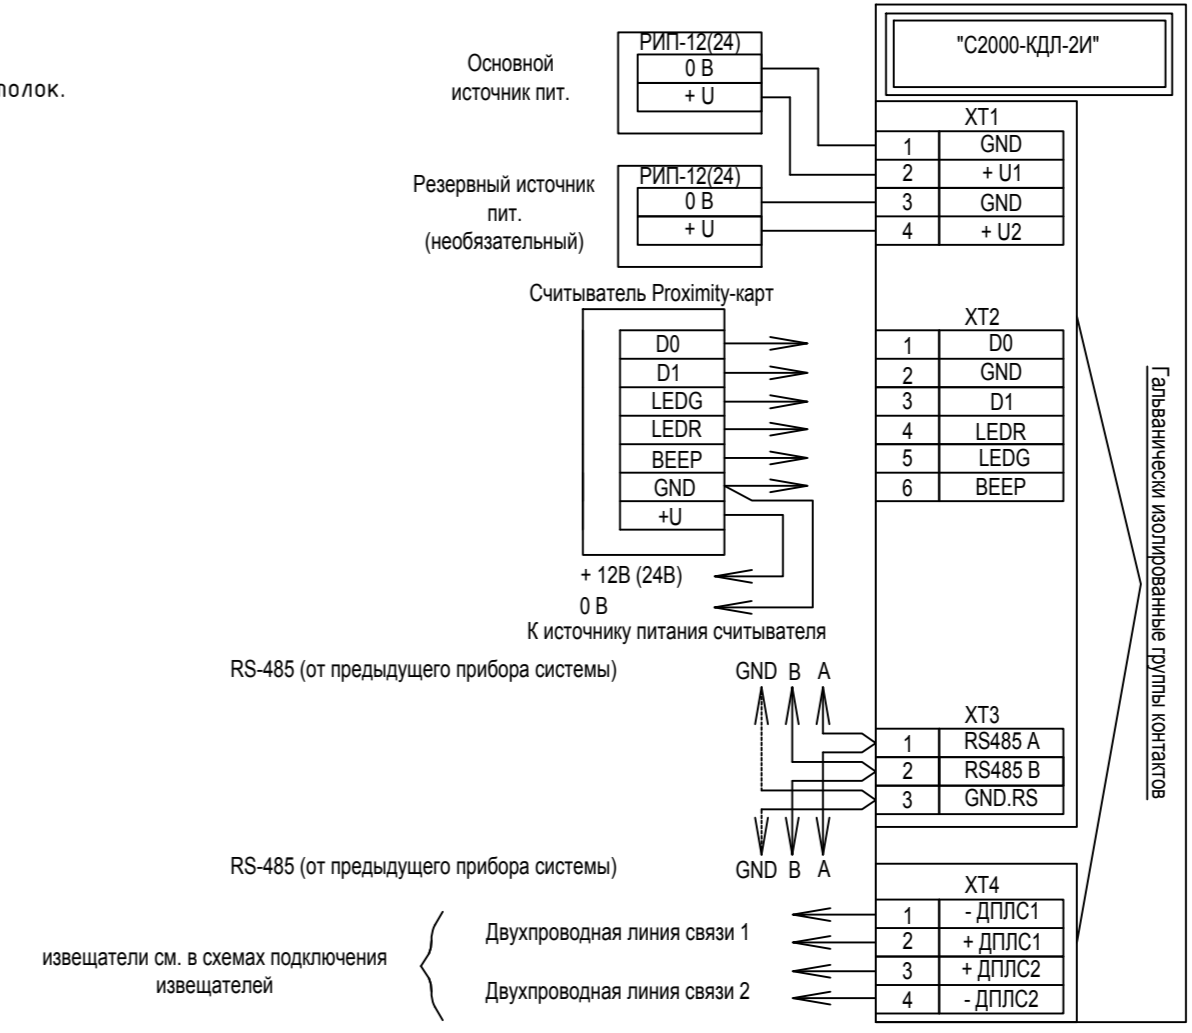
полок.

"С2000-КДЛ-2И"

Основной источник пит.

РИП-12(24)

| |
|---|
| 0 В |
| + U |

XT1

| | |
|---|---|
| 1 | GND |
| 2 | + U1 |
| 3 | GND |
| 4 | + U2 |

Резервный источник пит. (необязательный)

РИП-12(24)

| |
|---|
| 0 В |
| + U |

Считыватель Proximity-карт

| |
|---|
| D0 |
| D1 |
| LEDG |
| LEDR |
| BEEP |
| GND |
| +U |

XT2

| | |
|---|---|
| 1 | D0 |
| 2 | GND |
| 3 | D1 |
| 4 | LEDR |
| 5 | LEDG |
| 6 | BEEP |

+ 12В (24В)

0 В

К источнику питания считывателя

Гальванически изолированные группы контактов

RS-485 (от предыдущего прибора системы)

GND B A

XT3

| | |
|---|---|
| 1 | RS485 A |
| 2 | RS485 B |
| 3 | GND.RS |

RS-485 (от предыдущего прибора системы)

GND B A

XT4

| | |
|---|---|
| 1 | - ДПЛС1 |
| 2 | + ДПЛС1 |
| 3 | + ДПЛС2 |
| 4 | - ДПЛС2 |

извещатели см. в схемах подключения извещателей

Двухпроводная линия связи 1

Двухпроводная линия связи 2